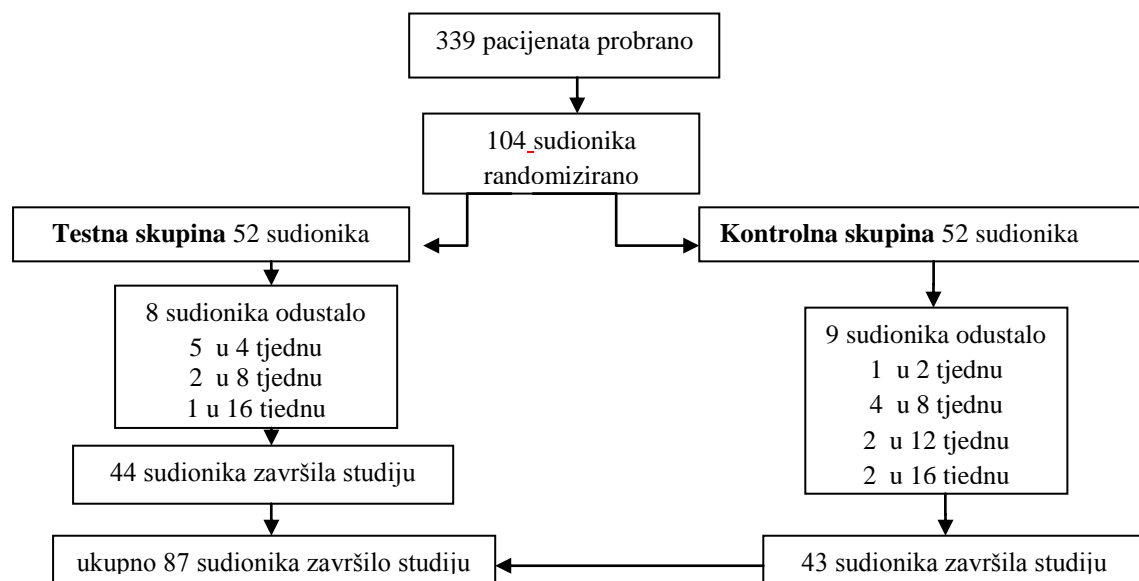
339 pacijenata probrano

104 sudionika randomizirano

**Testna skupina** 52 sudionika

**Kontrolna skupina** 52 sudionika

8 sudionika odustalo
5 u 4 tjednu
2 u 8 tjednu
1 u 16 tjednu

44 sudionika završila studiju

9 sudionika odustalo
1 u 2 tjednu
4 u 8 tjednu
2 u 12 tjednu
2 u 16 tjednu

ukupno 87 sudionika završilo studiju

43 sudionika završila studiju